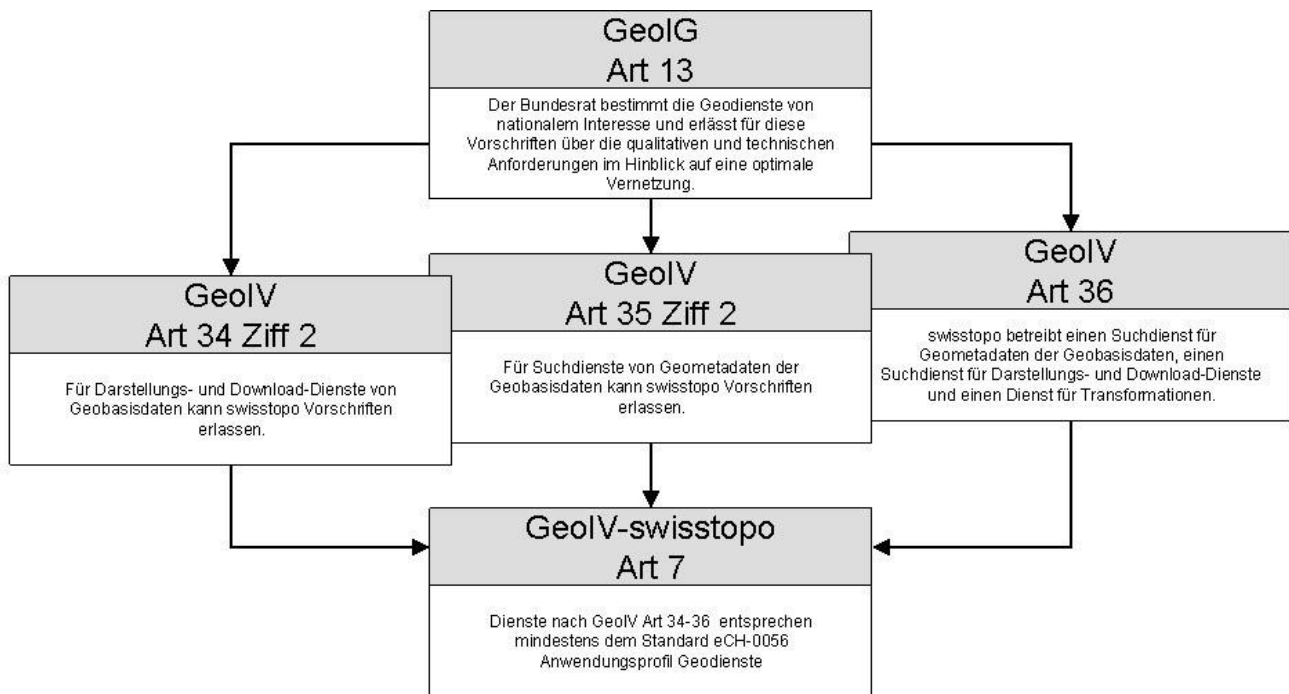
GeoIG
Art 13

Der Bundesrat bestimmt die Geodienste von nationalem Interesse und erlässt für diese Vorschriften über die qualitativen und technischen Anforderungen im Hinblick auf eine optimale Vernetzung.

GeoIV
Art 34 Ziff 2

Für Darstellungs- und Download-Dienste von Geobasisdaten kann swisstopo Vorschriften erlassen.

GeoIV
Art 35 Ziff 2

Für Suchdienste von Geometadaten der Geobasisdaten kann swisstopo Vorschriften erlassen.

GeoIV
Art 36

swisstopo betreibt einen Suchdienst für Geometadaten der Geobasisdaten, einen Suchdienst für Darstellungs- und Download-Dienste und einen Dienst für Transformationen.

GeoIV-swisstopo
Art 7

Dienste nach GeoIV Art 34-36 entsprechen mindestens dem Standard eCH-0056 Anwendungsprofil Geodienste